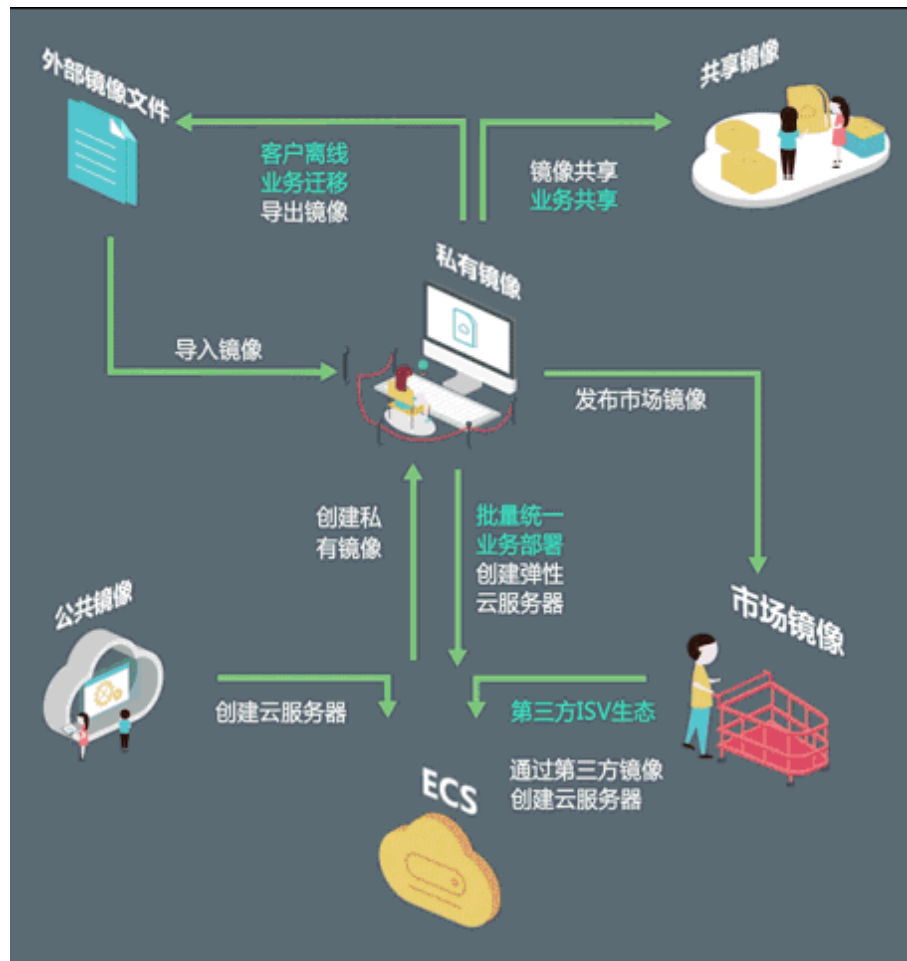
外部镜像文件

共享镜像

客户离线
业务迁移
导出镜像

镜像共享
业务共享

私有镜像

导入镜像

发布市场镜像

创建私
有镜像

批量统一
业务部署
创建弹性
云服务器

市场镜像

公共镜像

创建云服务器

第三方ISV生态

通过第三方镜像
创建云服务器

ECS